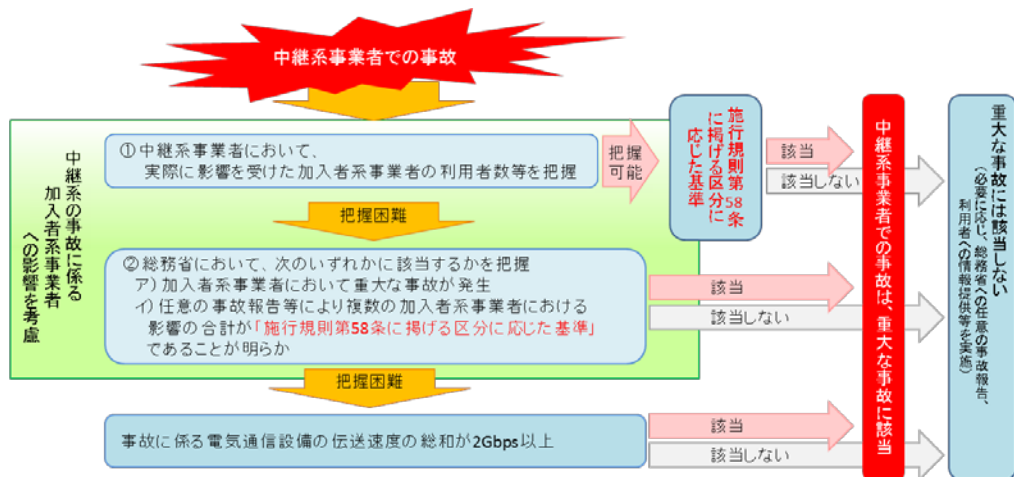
中継系事業者での事故

中継系の事故に係る加入者系事業者への影響を考慮

①中継系事業者において、実際に影響を受けた加入者系事業者の利用者数等を把握

把握可能

施行規則第58条に掲げる区分に応じた基準

該当

該当しない

把握困難

②総務省において、次のいずれかに該当するかを把握
ア）加入者系事業者において重大な事故が発生
イ）任意の事故報告等により複数の加入者系事業者における影響の合計が「施行規則第58条に掲げる区分に応じた基準」であることが明らか

該当

該当しない

把握困難

事故に係る電気通信設備の伝送速度の総和が2Gbps以上

該当

該当しない

中継系事業者での事故は、重大な事故に該当

重大な事故には該当しない
（必要に応じ、総務省への任意の事故報告、利用者への情報提供等を実施）